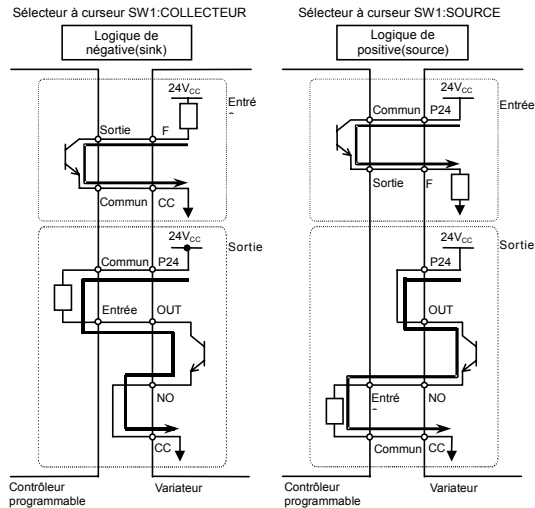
Sélecteur à curseur SW1:COLLECTEUR

Logique de négative(sink)

$24V_{CC}$

Entré e

Sortie

F

Commun

CC

$24V_{CC}$

Sortie

Commun

P24

Entrée

OUT

NO

CC

Contrôleur programmable

Variateur

Sélecteur à curseur SW1:SOURCE

Logique de positive(source)

$24V_{CC}$

Entrée

Commun

P24

Sortie

F

$24V_{CC}$

Sortie

P24

OUT

Entré e

NO

Commun

CC

Contrôleur programmable

Variateur